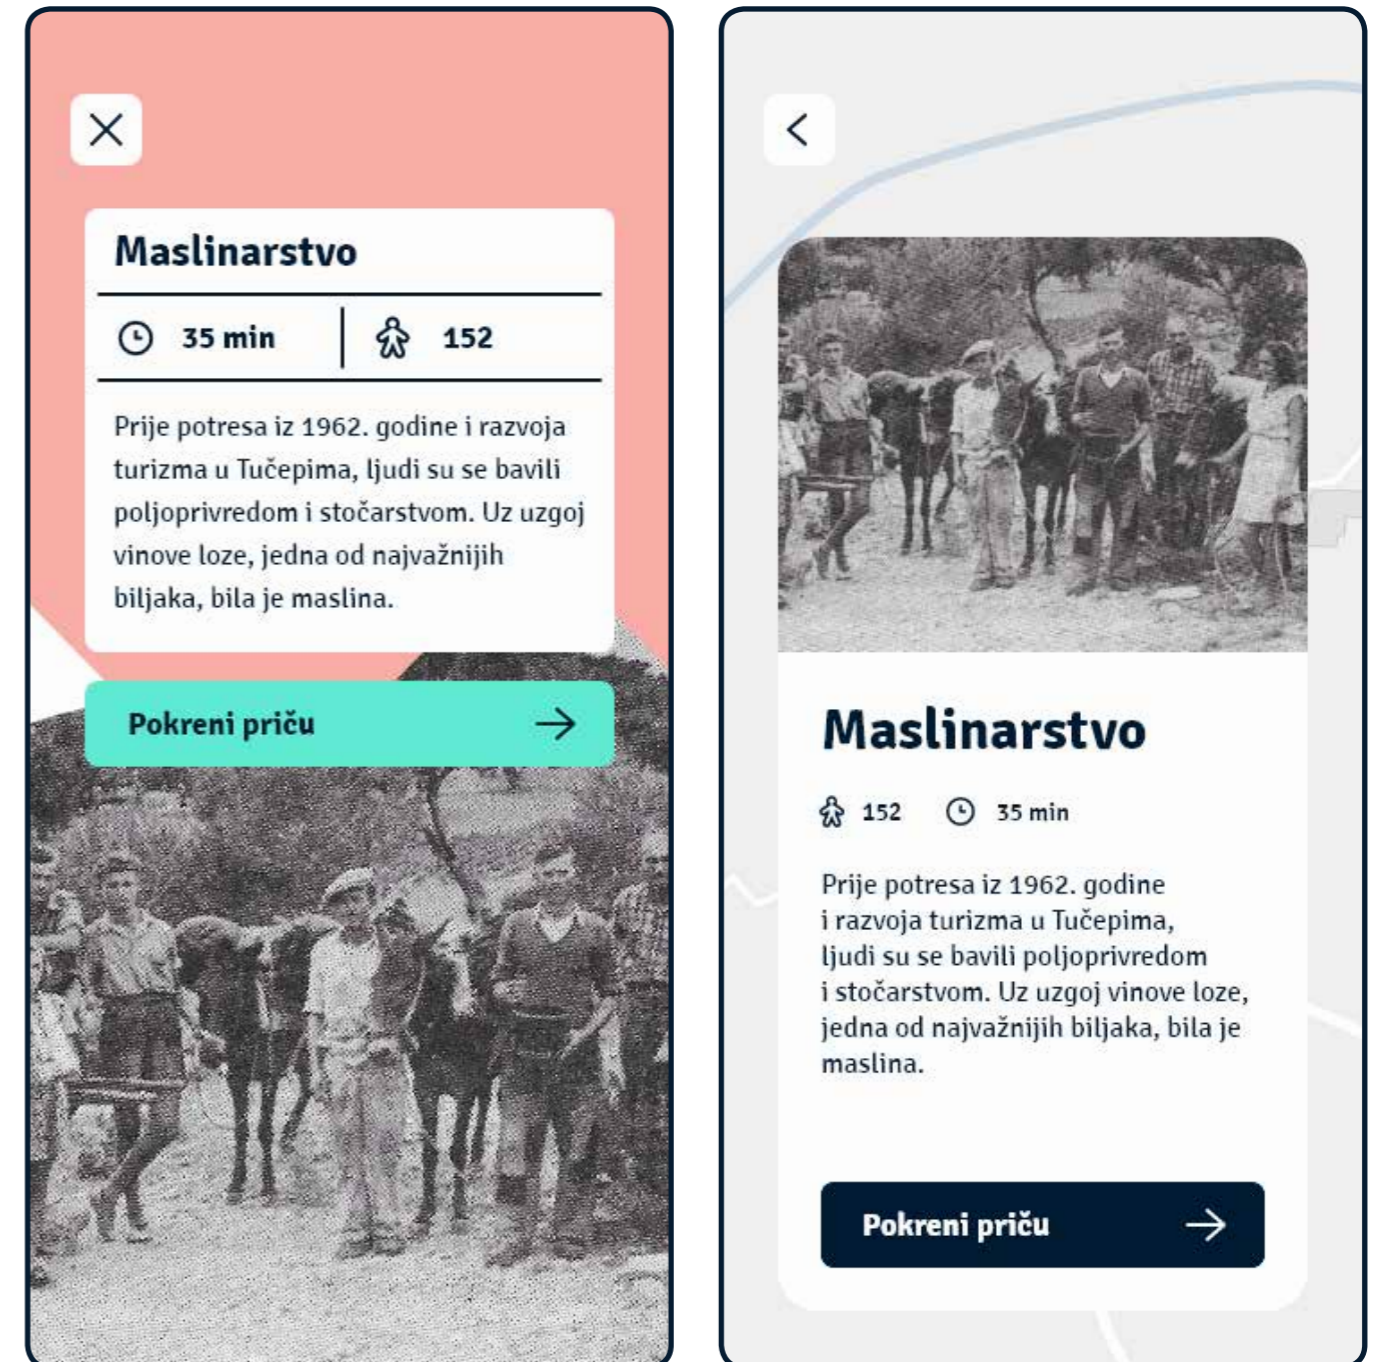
Maslinarstvo

35 min | 152

Prije potresa iz 1962. godine i razvoja turizma u Tučepima, ljudi su se bavili poljoprivredom i stočarstvom. Uz uzgoj vinove loze, jedna od najvažnijih biljaka, bila je maslina.

Pokreni priču

Maslinarstvo

152 35 min

Prije potresa iz 1962. godine i razvoja turizma u Tučepima, ljudi su se bavili poljoprivredom i stočarstvom. Uz uzgoj vinove loze, jedna od najvažnijih biljaka, bila je maslina.

Pokreni priču